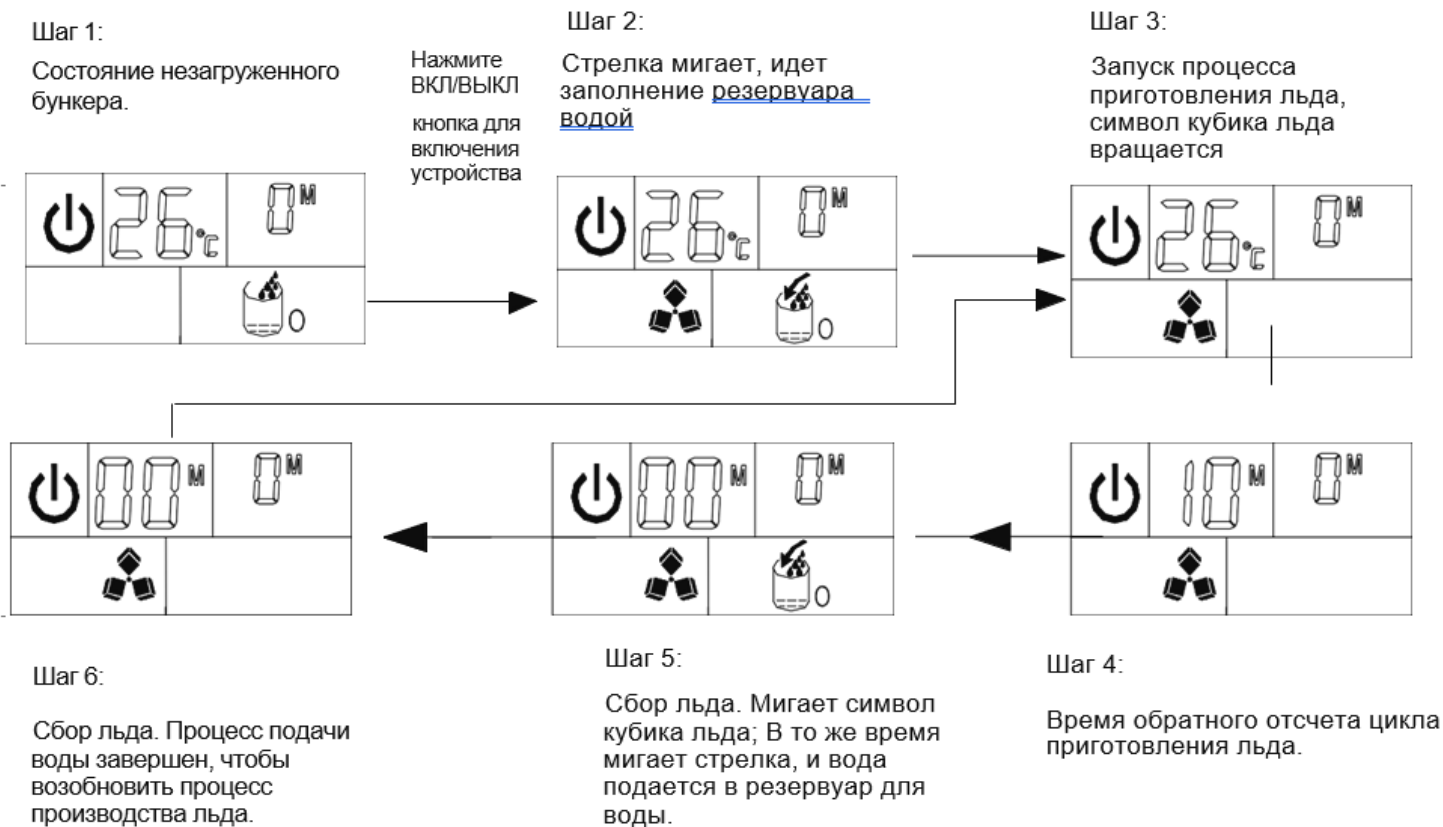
Шаг 1:

Состояние незагруженного бункера.

Нажмите ВКЛ/ВЫКЛ

кнопка для включения устройства

Шаг 2:

Стрелка мигает, идет заполнение резервуара водой

Шаг 3:

Запуск процесса приготовления льда, символ кубика льда вращается

26°C 0M 0

26°C 0M 0

26°C 0M

00M 0M

00M 0M 0

10M 0M

Шаг 6:

Сбор льда. Процесс подачи воды завершен, чтобы возобновить процесс производства льда.

Шаг 5:

Сбор льда. Мигает символ кубика льда; В то же время мигает стрелка, и вода подается в резервуар для воды.

Шаг 4:

Время обратного отсчета цикла приготовления льда.